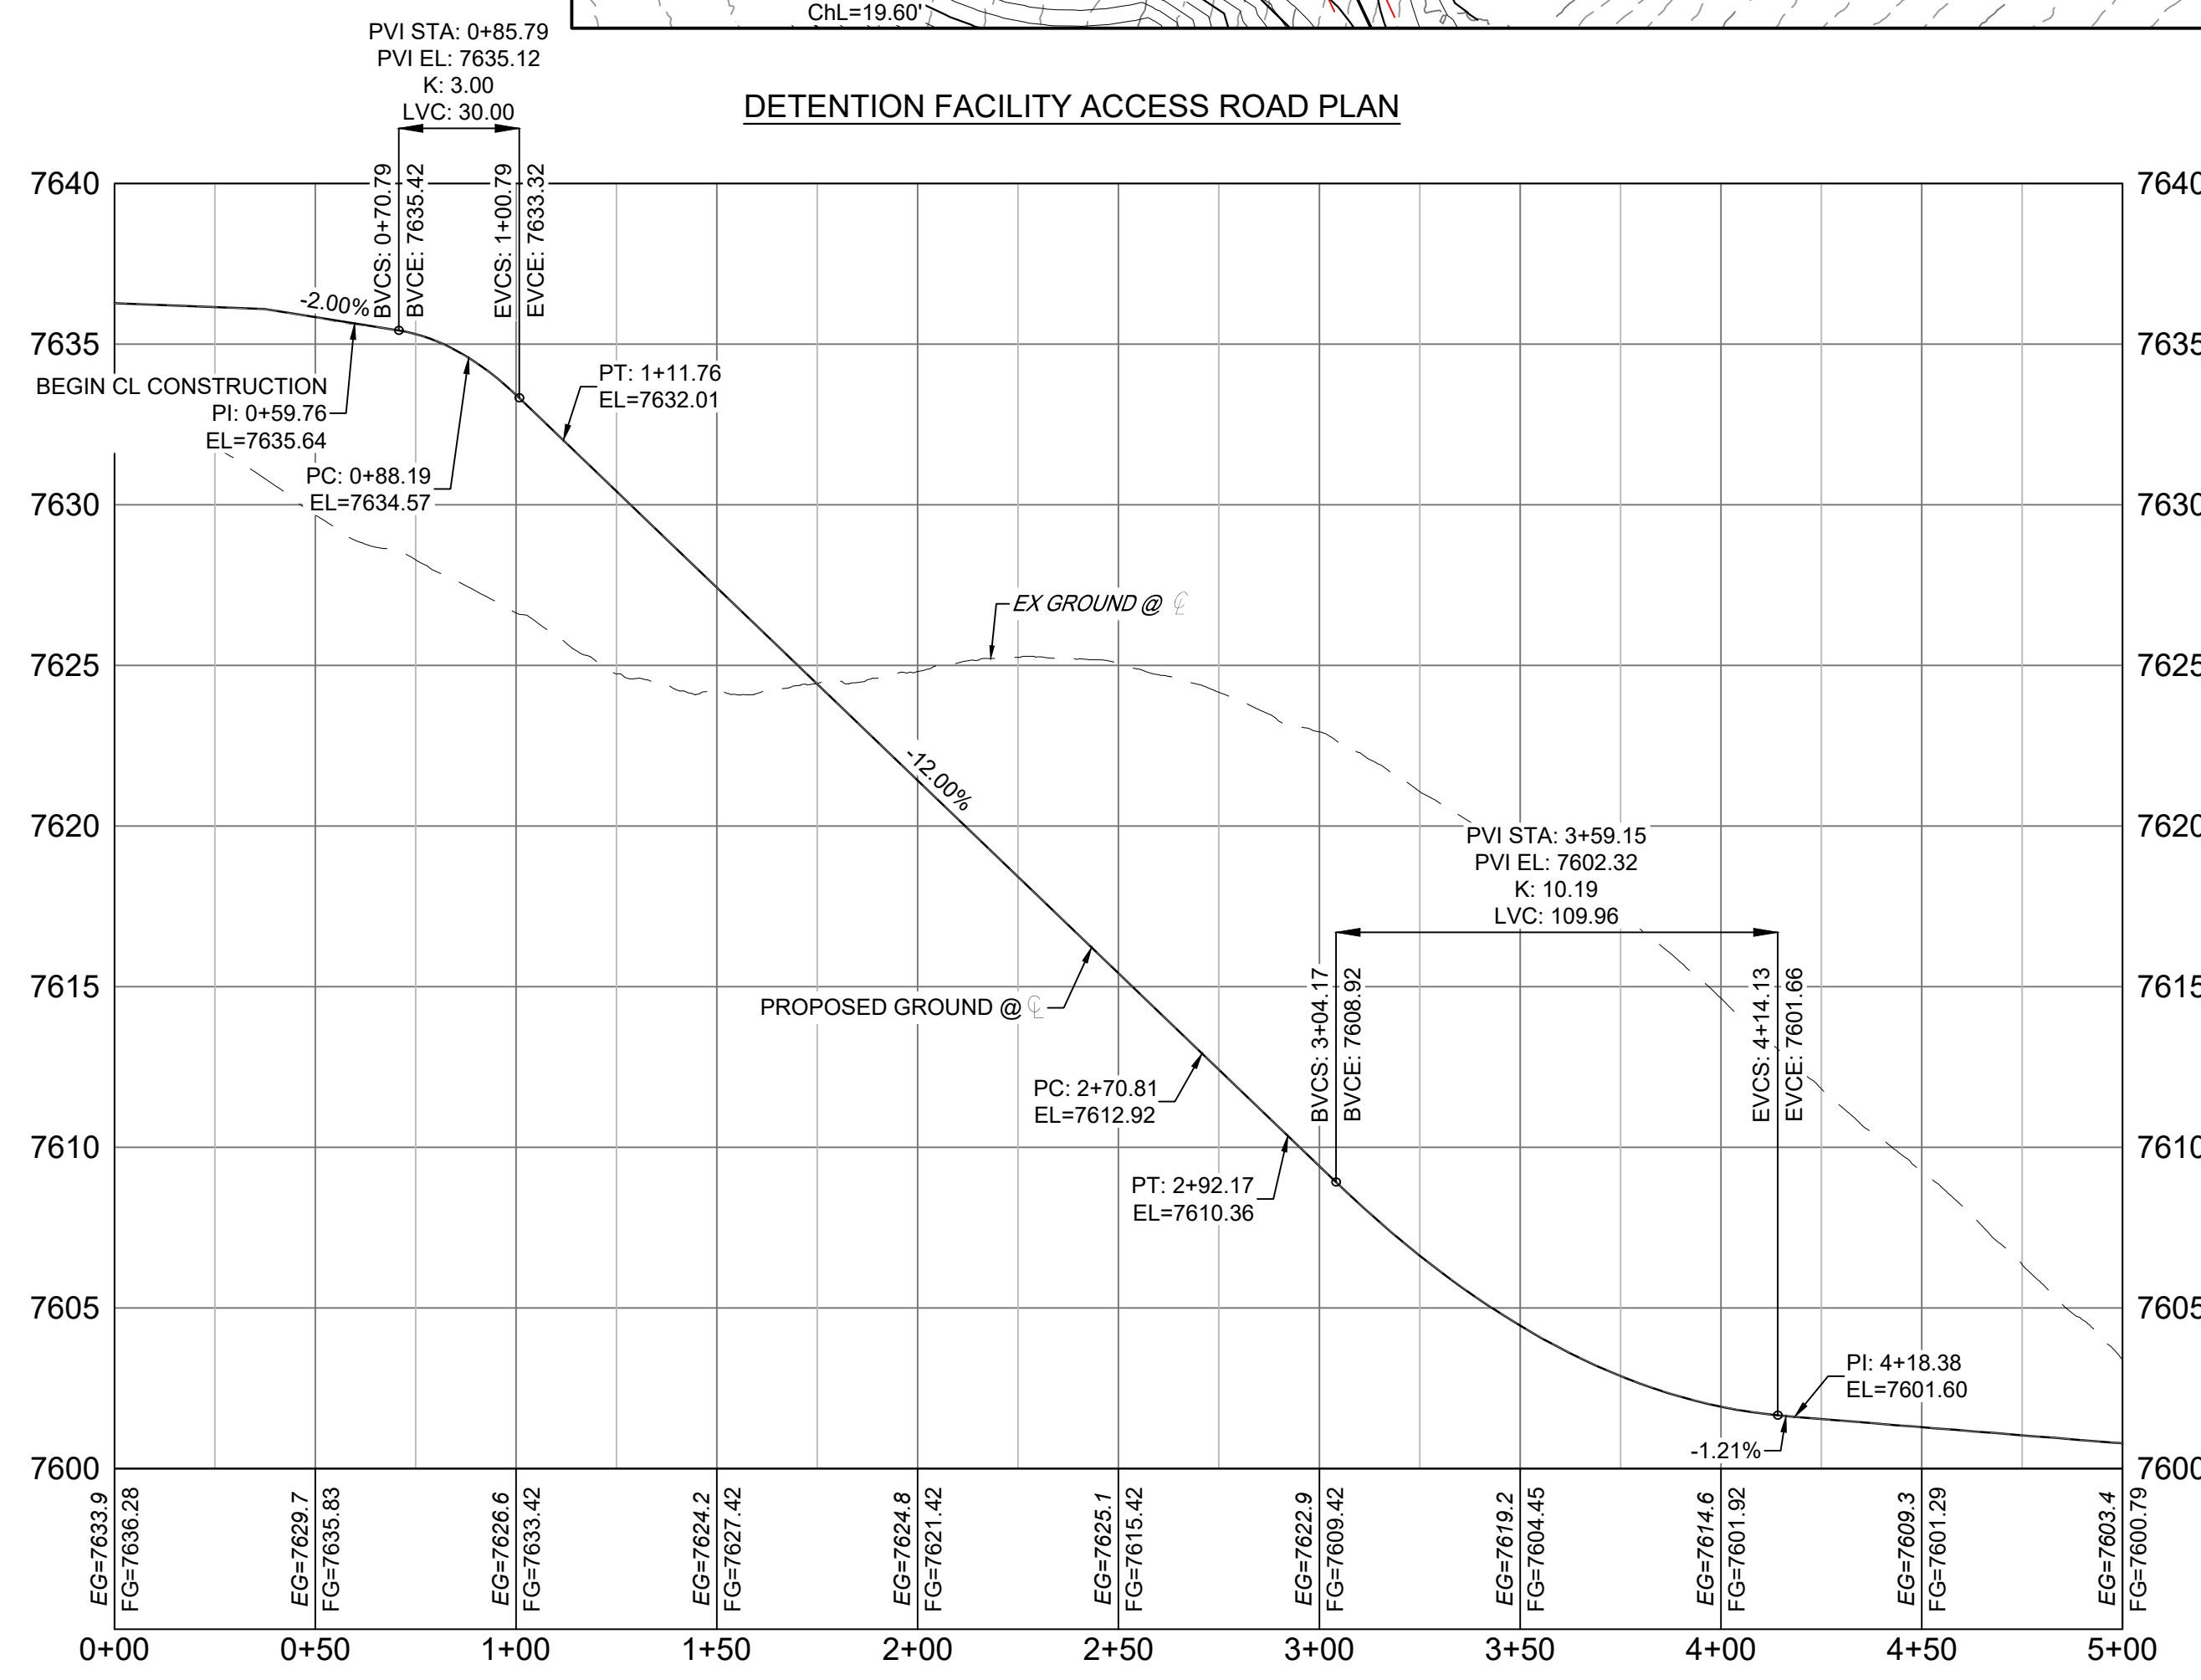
ChL=19.60'

PVI STA: 0+85.79
PVI EL: 7635.12
K: 3.00
LVC: 30.00

DETENTION FACILITY ACCESS ROAD PLAN

7640
7635
7630
7625
7620
7615
7610
7605
7600

7640
7635
7630
7625
7620
7615
7610
7605
7600

BVCS: 0+70.79
BVCE: 7635.42
EVCS: 1+00.79
EVCE: 7633.32

-2.00%

BEGIN CL CONSTRUCTION
PI: 0+59.76
EL=7635.64

PT: 1+11.76
EL=7632.01

PC: 0+88.19
EL=7634.57

EX GROUND @ ℄

-12.00%

PVI STA: 3+59.15
PVI EL: 7602.32
K: 10.19
LVC: 109.96

BVCS: 3+04.17
BVCE: 7608.92
EVCS: 4+14.13
EVCE: 7601.66

PROPOSED GROUND @ ℄

PC: 2+70.81
EL=7612.92

PT: 2+92.17
EL=7610.36

PI: 4+18.38
EL=7601.60

-1.21%

EG=7633.9
FG=7636.28
EG=7629.7
FG=7635.83
EG=7626.6
FG=7633.42
EG=7624.2
FG=7627.42
EG=7624.8
FG=7621.42
EG=7625.1
FG=7615.42
EG=7622.9
FG=7609.42
EG=7619.2
FG=7604.45
EG=7614.6
FG=7601.92
EG=7609.3
FG=7601.29
EG=7603.4
FG=7600.79

0+00
0+50
1+00
1+50
2+00
2+50
3+00
3+50
4+00
4+50
5+00